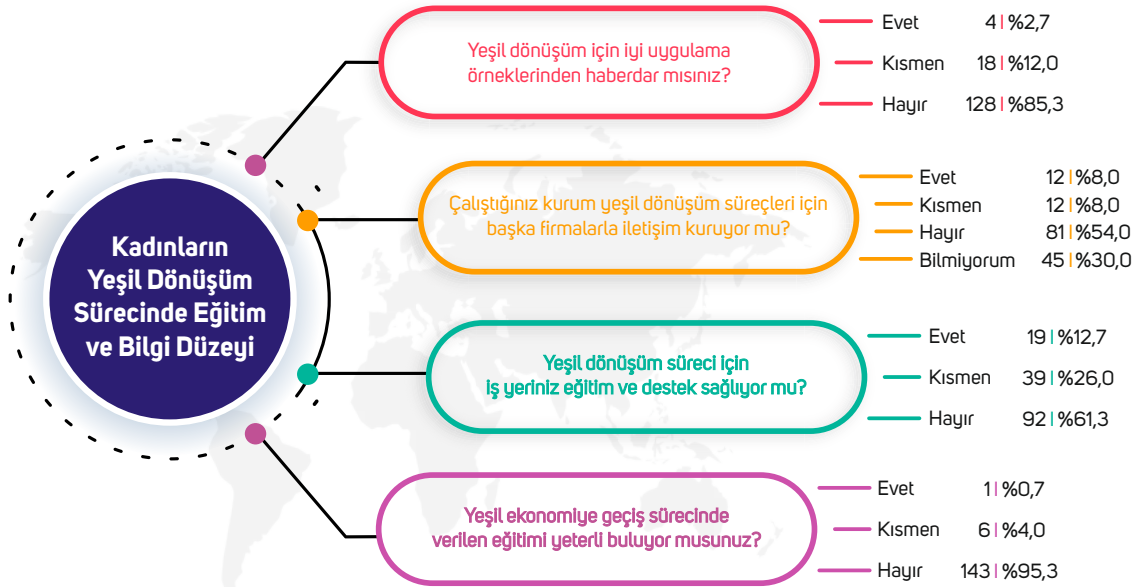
Kadınların Yeşil Dönüşüm Sürecinde Eğitim ve Bilgi Düzeyi

Yeşil dönüşüm için iyi uygulama örneklerinden haberdar mısınız?

Evet 4 | %2,7
Kısmen 18 | %12,0
Hayır 128 | %85,3

Çalıştığınız kurum yeşil dönüşüm süreçleri için başka firmalarla iletişim kuruyor mu?

Evet 12 | %8,0
Kısmen 12 | %8,0
Hayır 81 | %54,0
Bilmiyorum 45 | %30,0

Yeşil dönüşüm süreci için iş yeriniz eğitim ve destek sağlıyor mu?

Evet 19 | %12,7
Kısmen 39 | %26,0
Hayır 92 | %61,3

Yeşil ekonomiye geçiş sürecinde verilen eğitimi yeterli buluyor musunuz?

Evet 1 | %0,7
Kısmen 6 | %4,0
Hayır 143 | %95,3